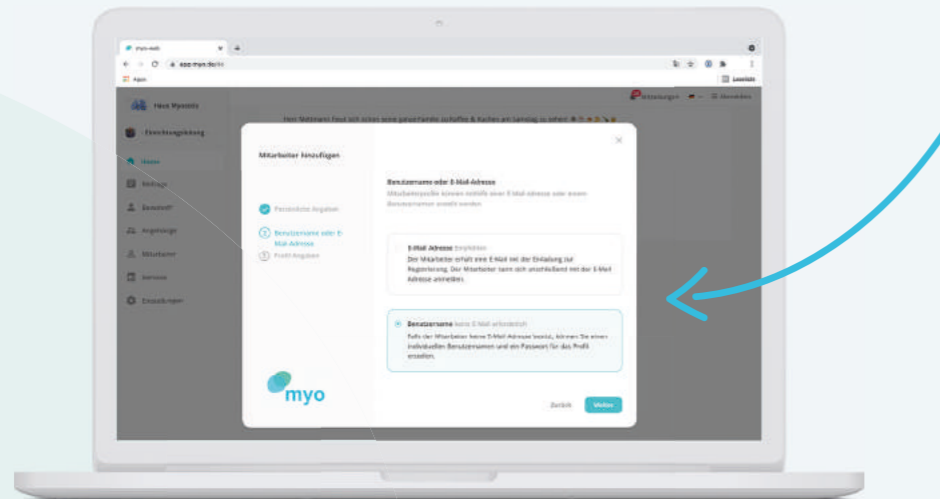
myo-web
app.myo.de/
Apps
Leseliste
Hans Wyssens
Einrichtungsleitung
Home
Beiträge
Bewohner
Angehörige
Mitarbeiter
Termine
Einstellungen
Einstellungen
Abmelden
Hans Mustermann freut sich schon seine ganze Familie zu Kaffee & Kuchen am Samstag zu sehen!

Mitarbeiter hinzufügen
Persönliche Angaben
Benutzername oder E-Mail-Adresse
Profil Angaben

Benutzername oder E-Mail-Adresse
Mitarbeiterprofile können entweder einer E-Mail-Adresse oder einem Benutzernamen erstellt werden

E-Mail Adresse Empfohlen
Der Mitarbeiter erhält eine E-Mail mit der Einladung zur Registrierung. Der Mitarbeiter kann sich anschließend mit der E-Mail Adresse anmelden.

Benutzername keine E-Mail erforderlich
Falls der Mitarbeiter keine E-Mail Adresse besitzt, können Sie einen individuellen Benutzernamen und ein Passwort für das Profil erstellen.

myo
Zurück
Weiter